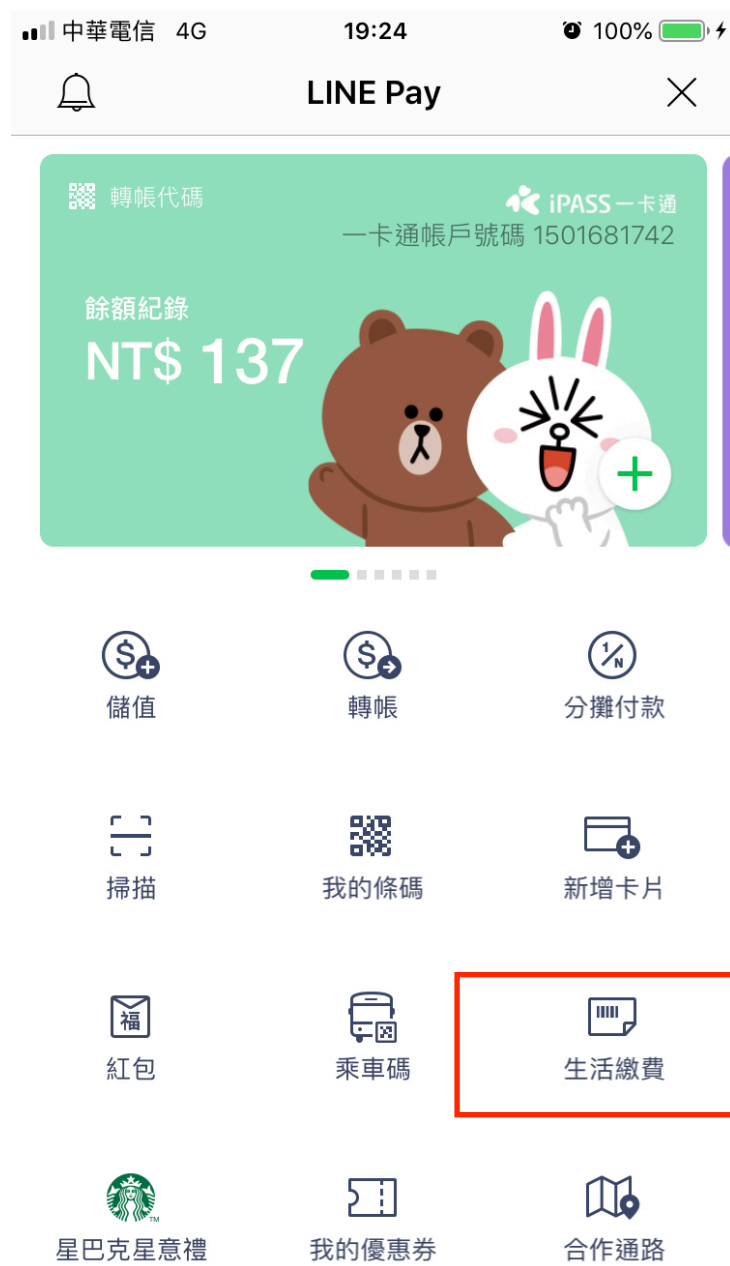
中華電信 4G 19:24 100%

LINE Pay

轉帳代碼

iPASS 一卡通

一卡通帳戶號碼 1501681742

餘額紀錄

NT$ 137

儲值

轉帳

分攤付款

掃描

我的條碼

新增卡片

福

紅包

乘車碼

生活繳費

星巴克星意禮

我的優惠券

合作通路